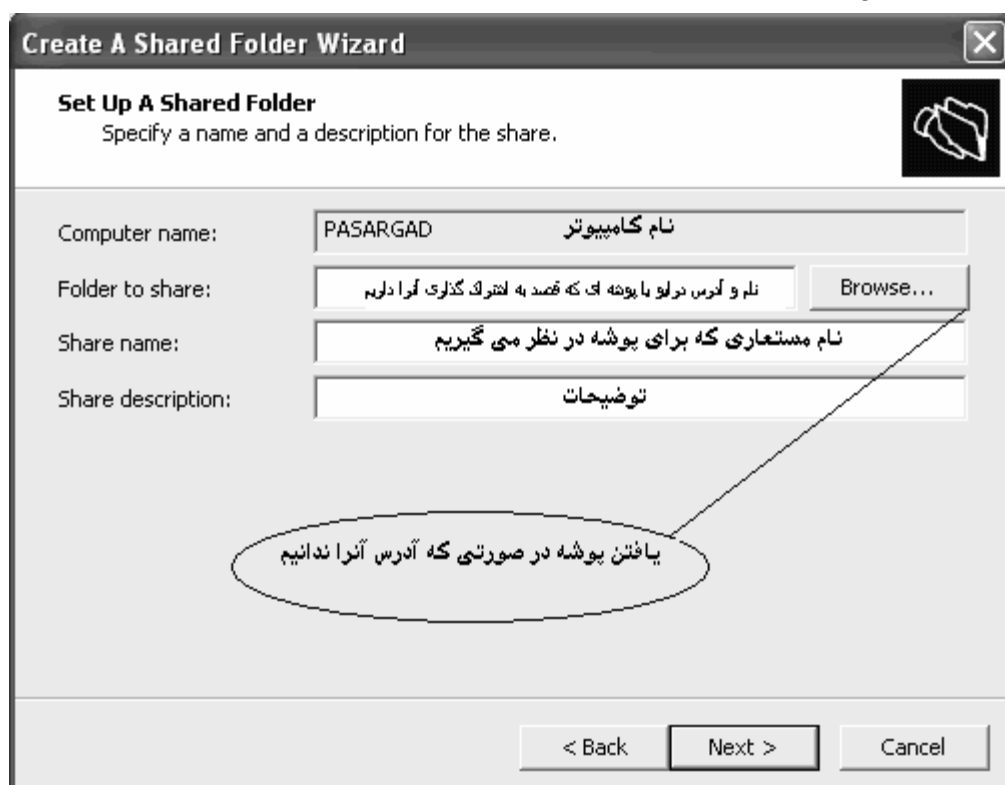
Create A Shared Folder Wizard

Set Up A Shared Folder
Specify a name and a description for the share.

Computer name: PASARGAD نام کامپیوتر

Folder to share: نام و آدرس درایو یا پوشه ای که قصد به اشتراک گذاری آنرا داریم Browse...

Share name: نام مستعاری که برای پوشه در نظر می گیریم

Share description: توضیحات

یافتن پوشه در صورتی که آدرس آنرا ندانیم

< Back Next > Cancel